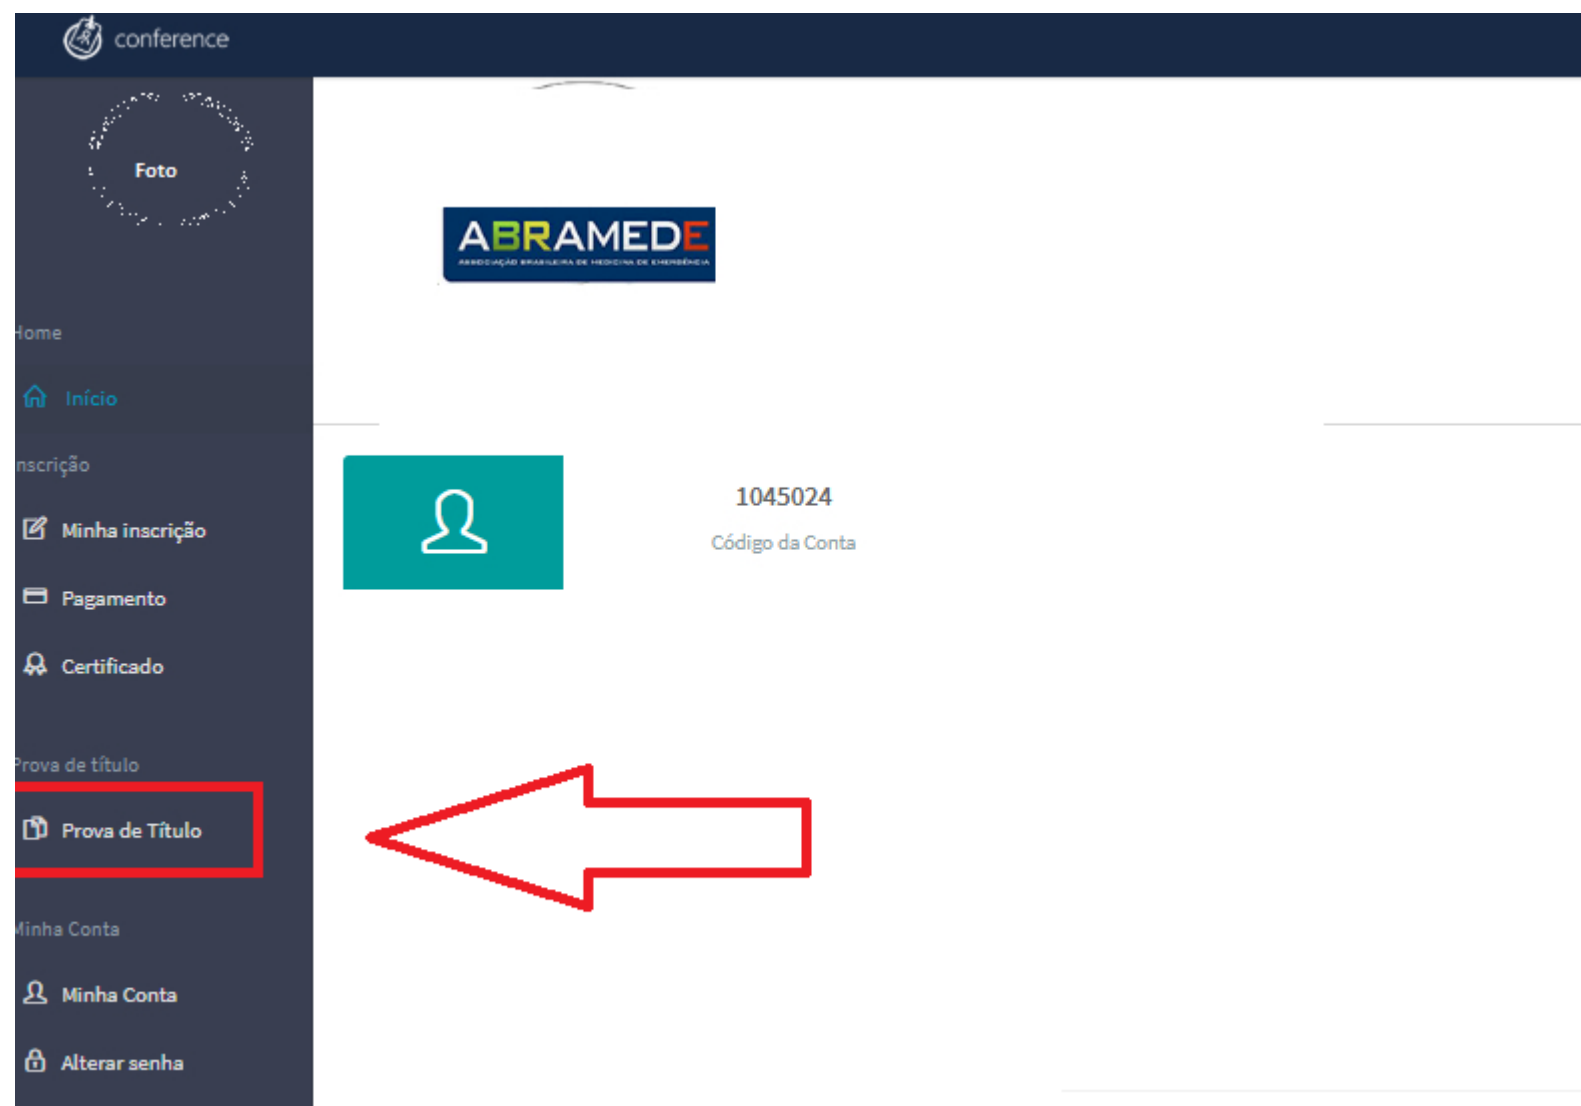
conference

Foto

ABRAMEDE
ASSOCIAÇÃO BRASILEIRA DE MEDICINA DE EMERGÊNCIA

Home

Início

nscrição

Minha inscrição

Pagamento

Certificado

Prova de título

Prova de Título

Minha Conta

Minha Conta

Alterar senha

1045024
Código da Conta